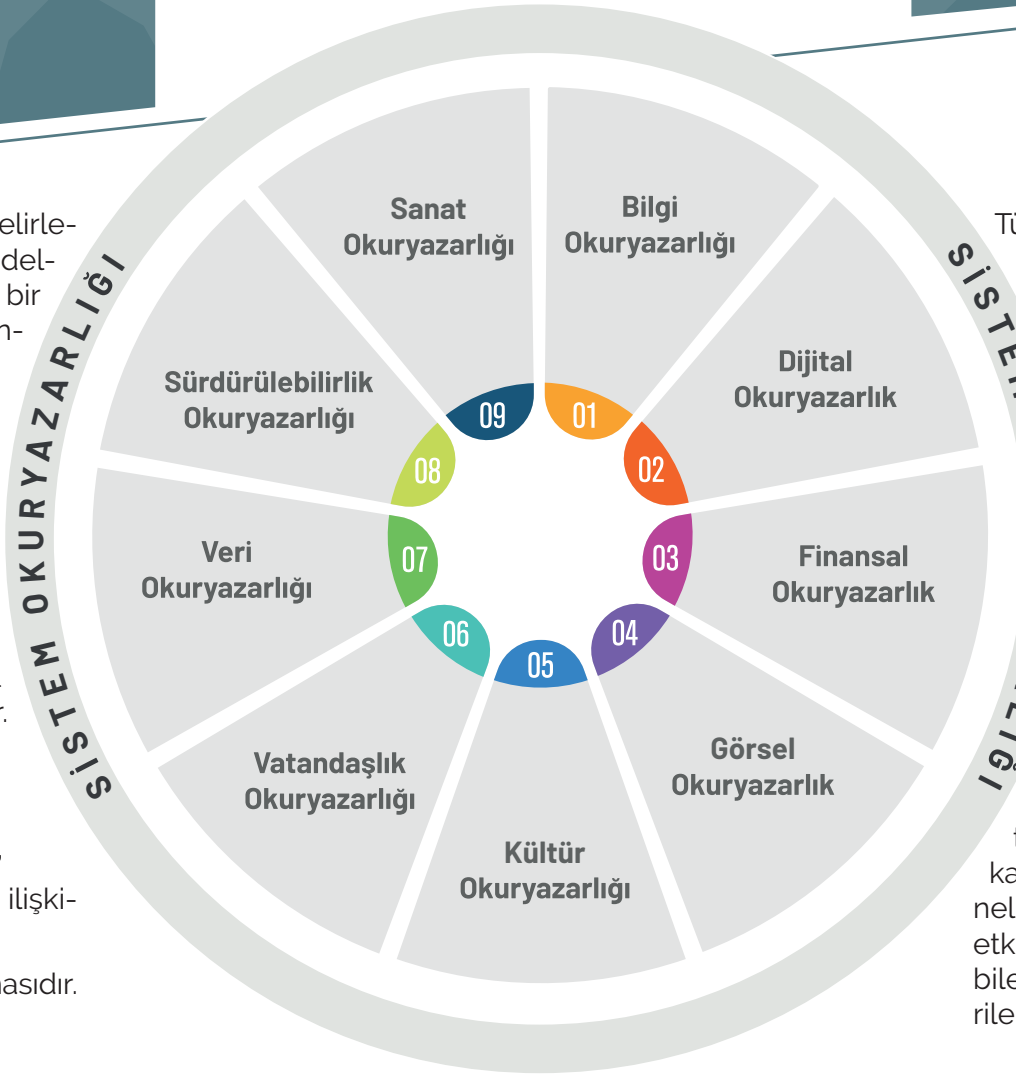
elirledelbir
n-

r.

ilişki-

asıdır.

SİSTEM OKURYAZARLIĞI

Sanat Okuryazarlığı

Bilgi Okuryazarlığı

Dijital Okuryazarlık

Finansal Okuryazarlık

Görsel Okuryazarlık

Kültür Okuryazarlığı

Vatandaşlık Okuryazarlığı

Veri Okuryazarlığı

Sürdürülebilirlik Okuryazarlığı

01
02
03
04
05
06
07
08
09

SİSTE

LIĞI

Tü

t
ka
nel
etk
bile
rile